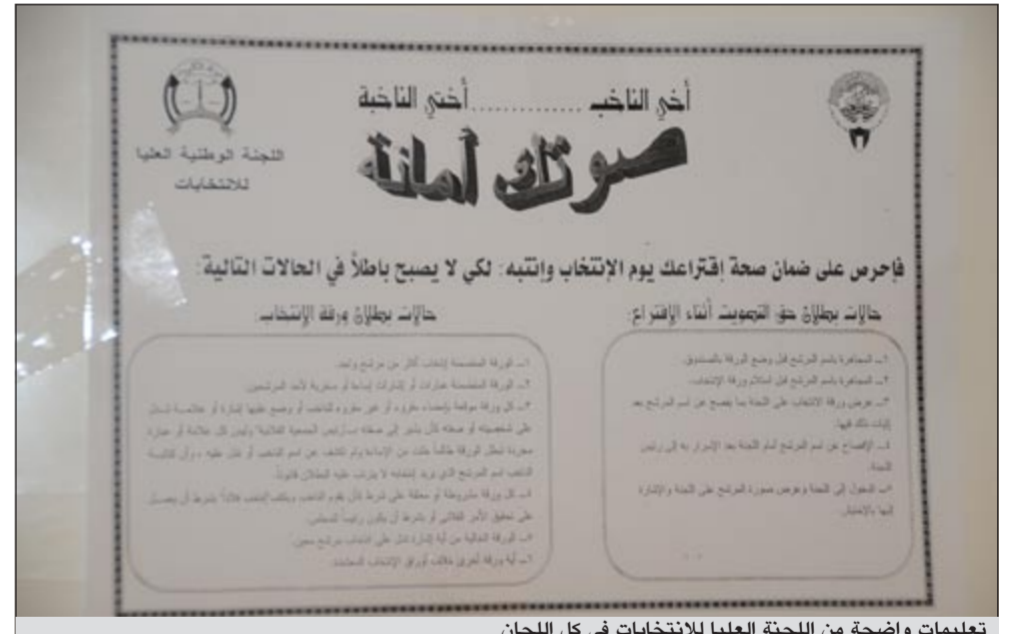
أخي الناخب ............ أختي الناخبة

صوتك أمانة

اللجنة الوطنية العليا للانتخابات

فاحرص على ضمان صحة إقتراعك يوم الإنتخاب وإنتبه: لكي لا يصبح باطلاً في الحالات التالية:

حالات بطلان حق التصويت أثناء الإقتراع:

١- المجاهرة باسم المرشح قبل وضع الورقة بالصندوق.
٢- المجاهرة باسم المرشح قبل استلام ورقة الإنتخاب.
٣- عرض ورقة الانتخاب على اللجنة بما يفصح عن اسم المرشح بعد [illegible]
٤- الإفصاح عن اسم المرشح أمام اللجنة بعد الإقرار به إلى رئيس اللجنة.
٥- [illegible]

حالات بطلان ورقة الإنتخاب

١- الورقة المتضمنة إنتخاب أكثر من مرشح واحد.
٢- الورقة المتضمنة عبارات أو إشارات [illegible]
٣- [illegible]
٤- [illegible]
٥- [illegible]
٦- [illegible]

تعليمات واضحة من اللجنة العليا للانتخابات في كل اللجان